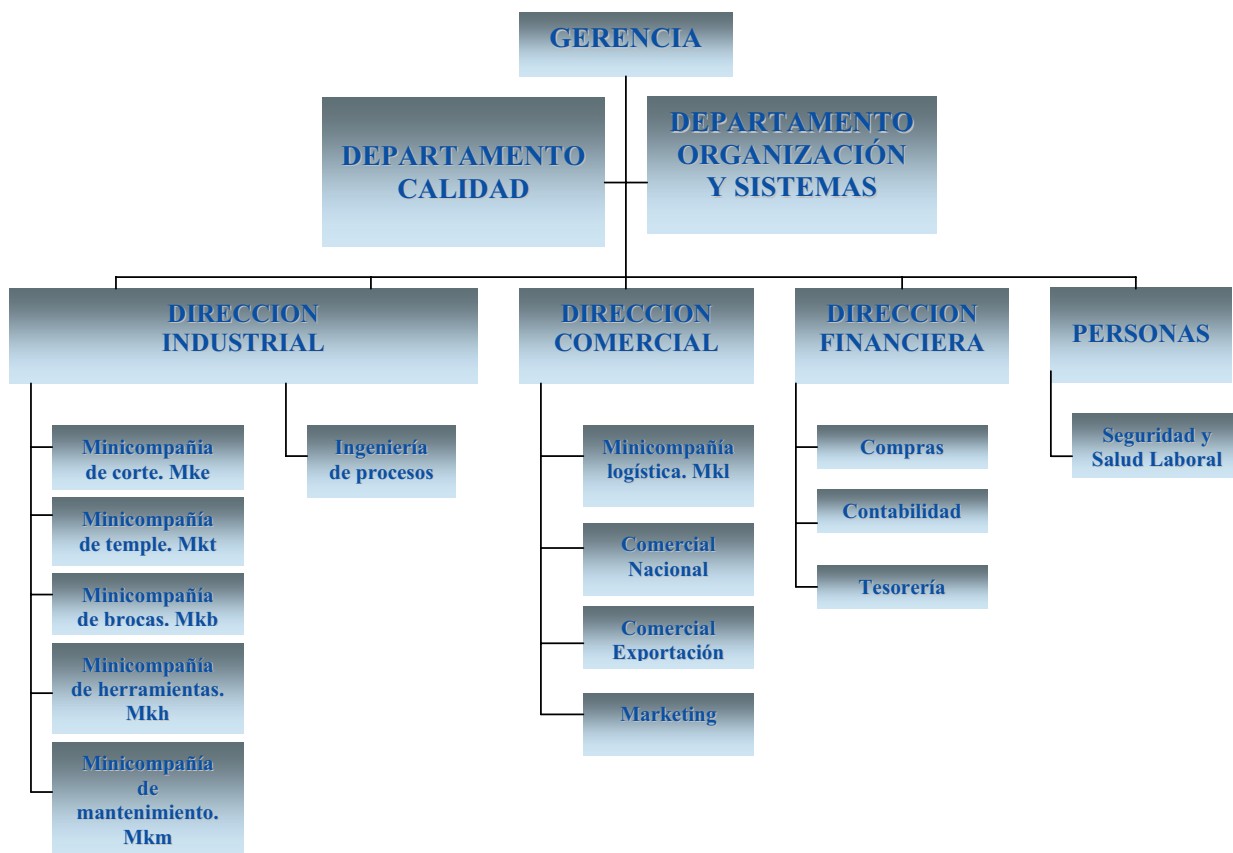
GERENCIA

DEPARTAMENTO CALIDAD

DEPARTAMENTO ORGANIZACIÓN Y SISTEMAS

DIRECCION INDUSTRIAL

Minicompañía de corte. Mke

Minicompañía de temple. Mkt

Minicompañía de brocas. Mkb

Minicompañía de herramientas. Mkh

Minicompañía de mantenimiento. Mkm

Ingeniería de procesos

DIRECCION COMERCIAL

Minicompañía logística. Mkl

Comercial Nacional

Comercial Exportación

Marketing

DIRECCION FINANCIERA

Compras

Contabilidad

Tesorería

PERSONAS

Seguridad y Salud Laboral